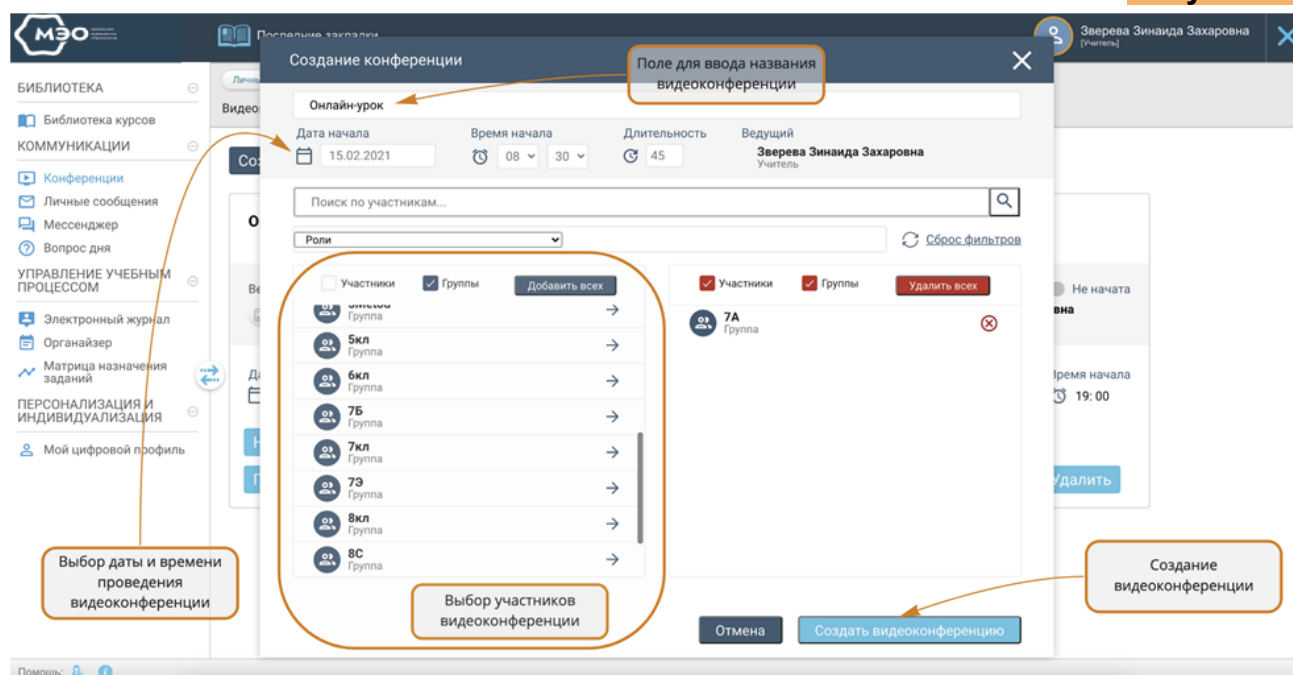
МЭО

Последние закладки

Зверева Зинаида Захаровна
[Учитель]

БИБЛИОТЕКА
Библиотека курсов
КОММУНИКАЦИИ
Конференции
Личные сообщения
Мессенджер
Вопрос дня
УПРАВЛЕНИЕ УЧЕБНЫМ ПРОЦЕССОМ
Электронный журнал
Органайзер
Матрица назначения заданий
ПЕРСОНАЛИЗАЦИЯ И ИНДИВИДУАЛИЗАЦИЯ
Мой цифровой профиль

Создание конференции

Поле для ввода названия видеоконференции

Онлайн-урок

Дата начала
15.02.2021
Время начала
08 30
Длительность
45
Ведущий
Зверева Зинаида Захаровна
Учитель

Поиск по участникам...

Роли

Сброс фильтров

Участники Группы Добавить всех

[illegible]
Группа
5кл
Группа
6кл
Группа
7Б
Группа
7кл
Группа
7Э
Группа
8кл
Группа
8С
Группа

Участники Группы Удалить всех

7А
Группа

Не начата
вна
Время начала
19: 00
Удалить

Выбор даты и времени проведения видеоконференции

Выбор участников видеоконференции

Создание видеоконференции

Отмена
Создать видеоконференцию

Помощь: